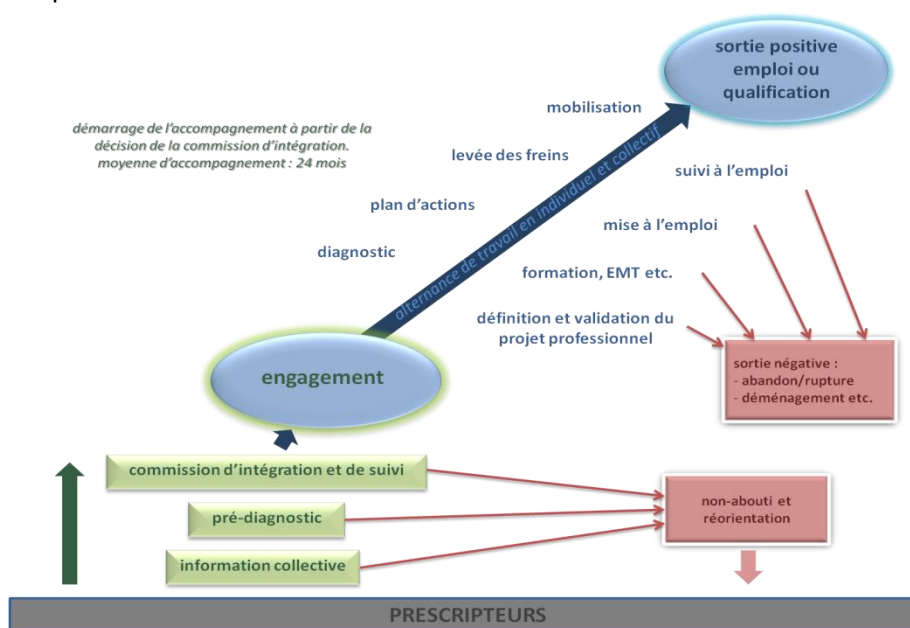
sortie positive emploi ou qualification

démarrage de l'accompagnement à partir de la décision de la commission d'intégration. moyenne d'accompagnement : 24 mois

mobilisation

levée des freins

plan d'actions

diagnostic

alternance de travail en individuel et collectif

suivi à l'emploi

mise à l'emploi

formation, EMT etc.

définition et validation du projet professionnel

sortie négative :
- abandon/rupture
- déménagement etc.

engagement

commission d'intégration et de suivi

pré-diagnostic

information collective

non-abouti et réorientation

PRESCRIPTEURS